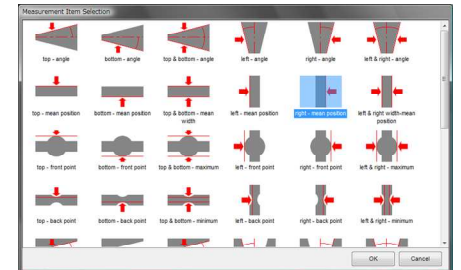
Measurement Item Selection

top - angle
bottom - angle
top & bottom - angle
left - angle
right - angle
left & right - angle

top - mean position
bottom - mean position
top & bottom - mean width
left - mean position
right - mean position
left & right width-mean position

top - front point
bottom - front point
top & bottom - maximum
left - front point
right - front point
left & right - maximum

top - back point
bottom - back point
top & bottom - minimum
left - back point
right - back point
left & right - minimum

OK
Cancel